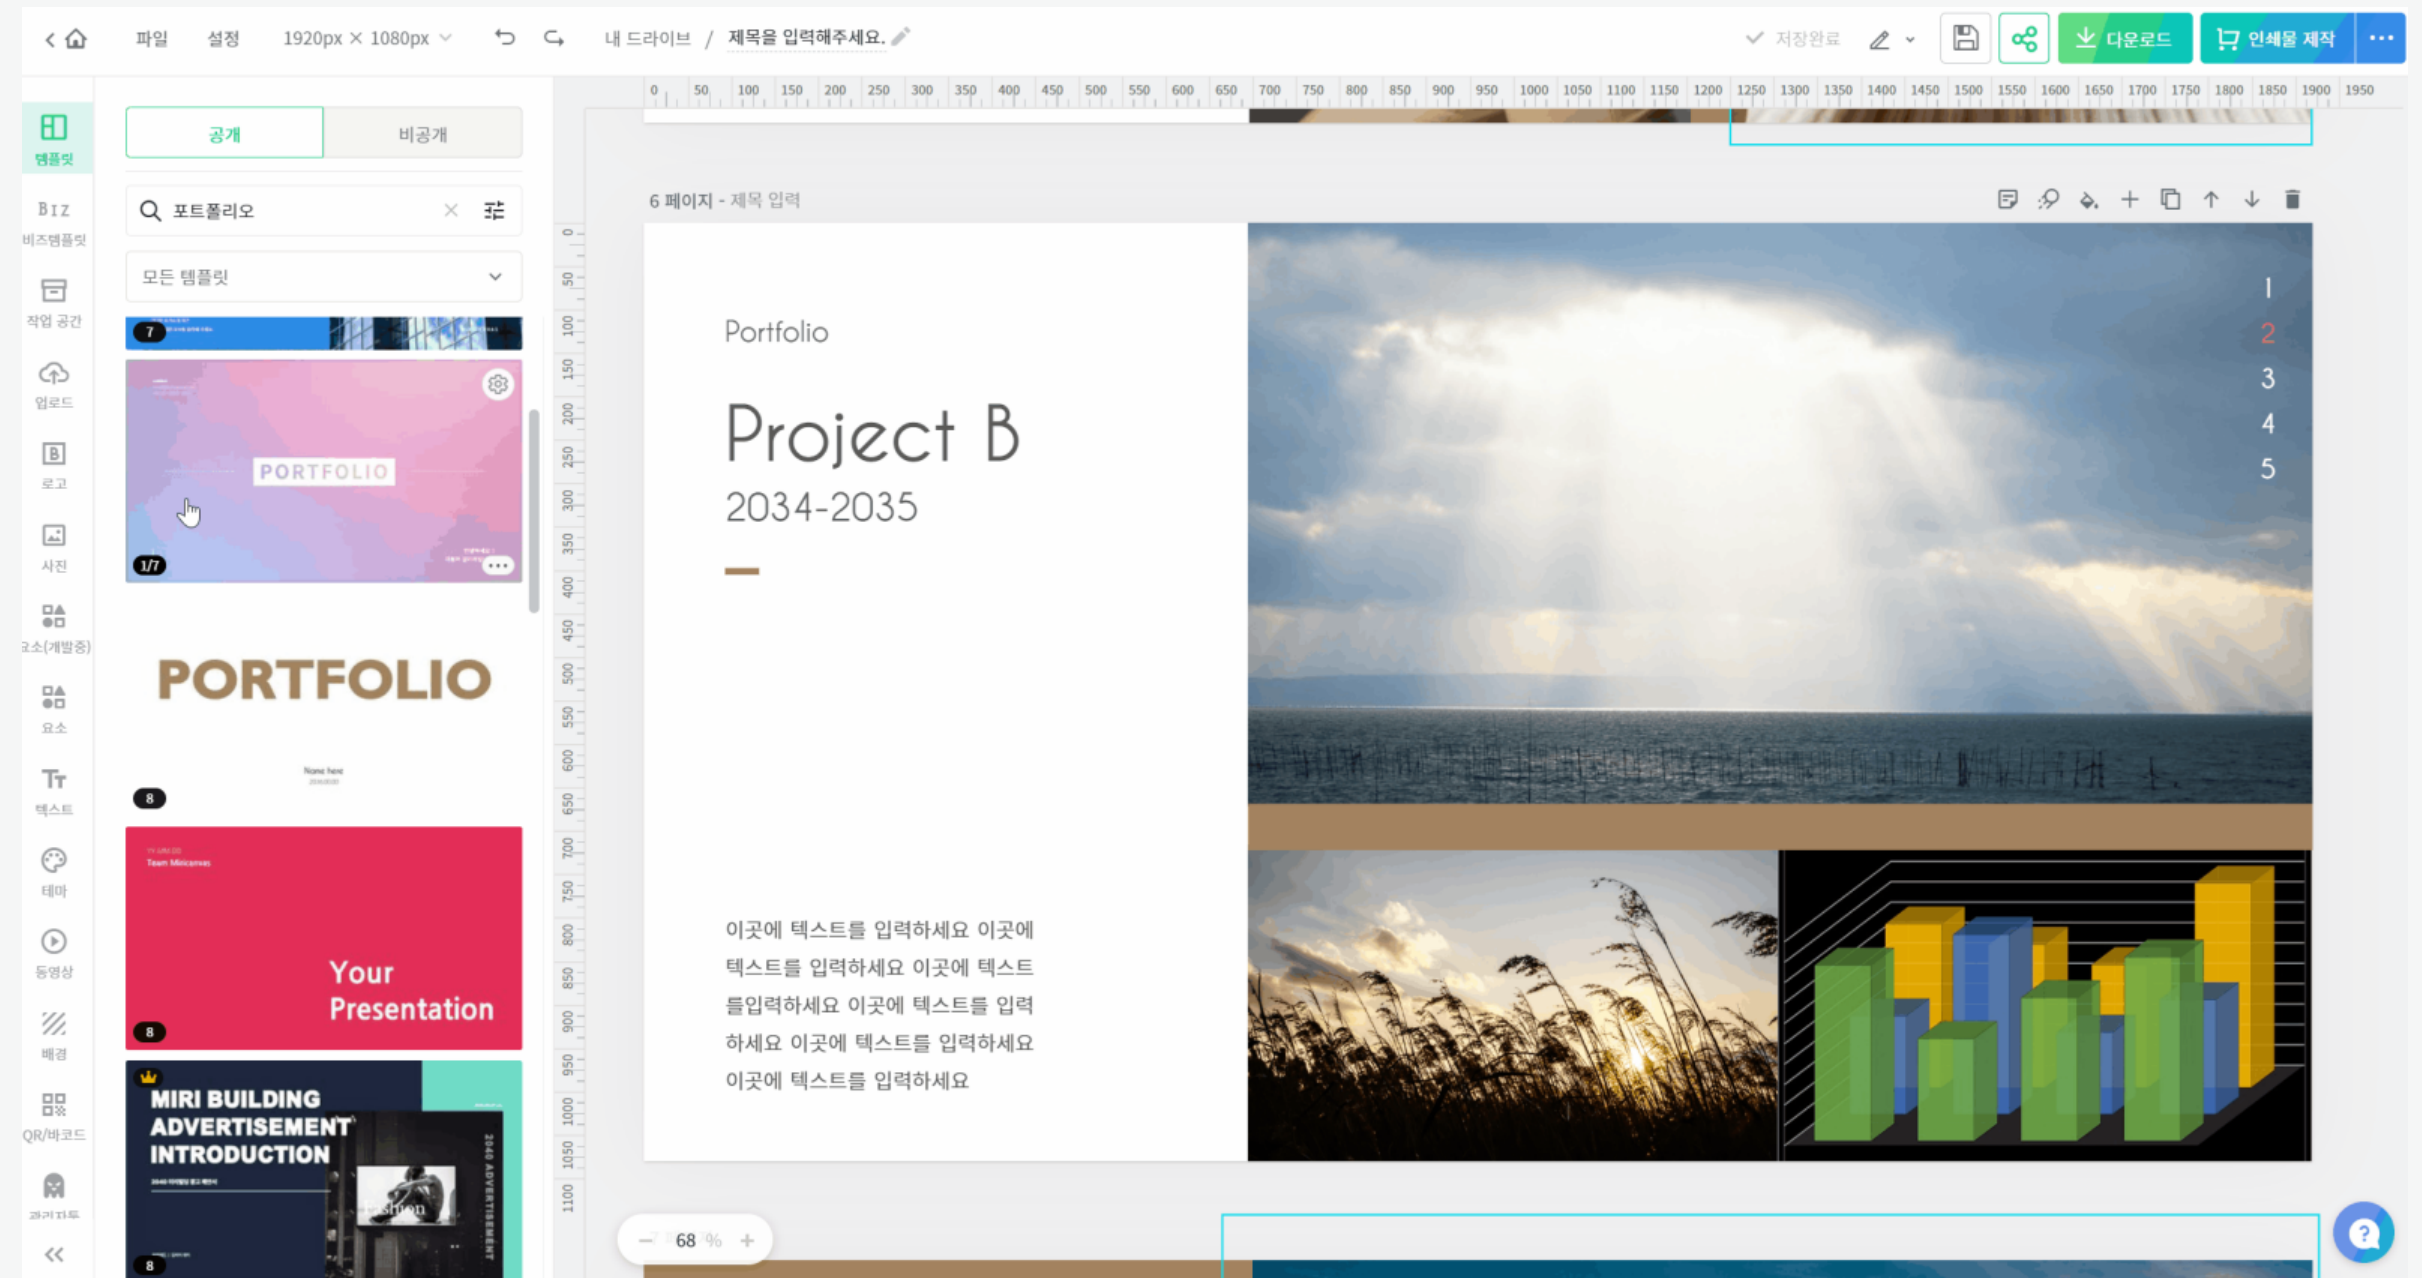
파일 설정 1920px × 1080px 내 드라이브 / 제목을 입력해주세요. 저장완료 다운로드 인쇄물 제작 ···

템플릿
BIZ 비즈템플릿
작업 공간
업로드
로고
사진
요소(개발중)
요소
텍스트
테마
동영상
배경
QR/바코드
캐릭터

공개 비공개

포트폴리오

모든 템플릿

7

PORTFOLIO

1/7

PORTFOLIO

Name here

8

Team Miricanvas

Your Presentation

8

MIRI BUILDING ADVERTISEMENT INTRODUCTION

2040 ADVERTISEMENT

8

0 50 100 150 200 250 300 350 400 450 500 550 600 650 700 750 800 850 900 950 1000 1050 1100 1150 1200 1250 1300 1350 1400 1450 1500 1550 1600 1650 1700 1750 1800 1850 1900 1950

6 페이지 - 제목 입력

Portfolio

Project B

2034-2035

이곳에 텍스트를 입력하세요 이곳에 텍스트를 입력하세요 이곳에 텍스트를입력하세요 이곳에 텍스트를 입력하세요 이곳에 텍스트를 입력하세요 이곳에 텍스트를 입력하세요

1
2
3
4
5

68 %